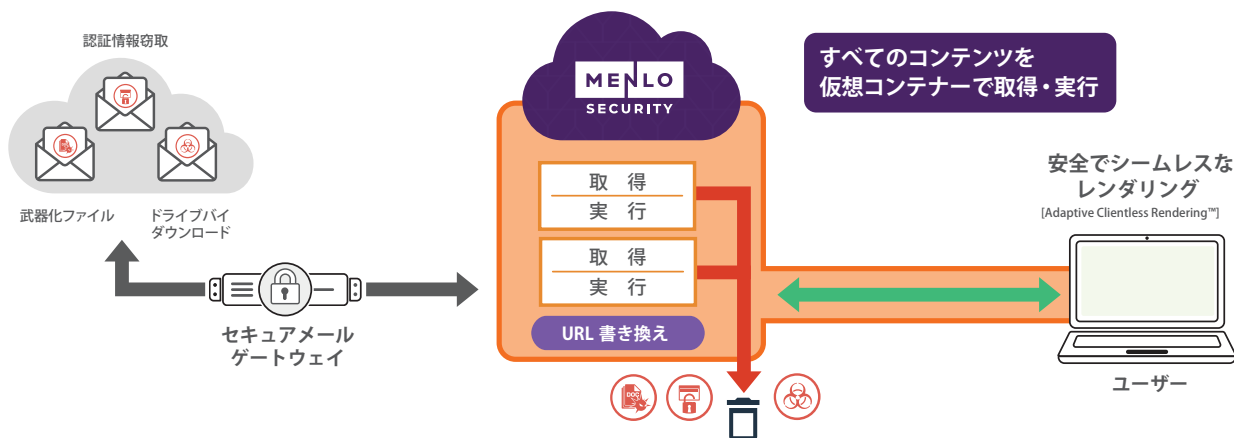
認証情報窃取

武器化ファイル

ドライブバイダウンロード

セキュアメールゲートウェイ

MENLO SECURITY

取得
実行

取得
実行

URL 書き換え

すべてのコンテンツを仮想コンテナーで取得・実行

安全でシームレスなレンダリング
[Adaptive Clientless Rendering™]

ユーザー